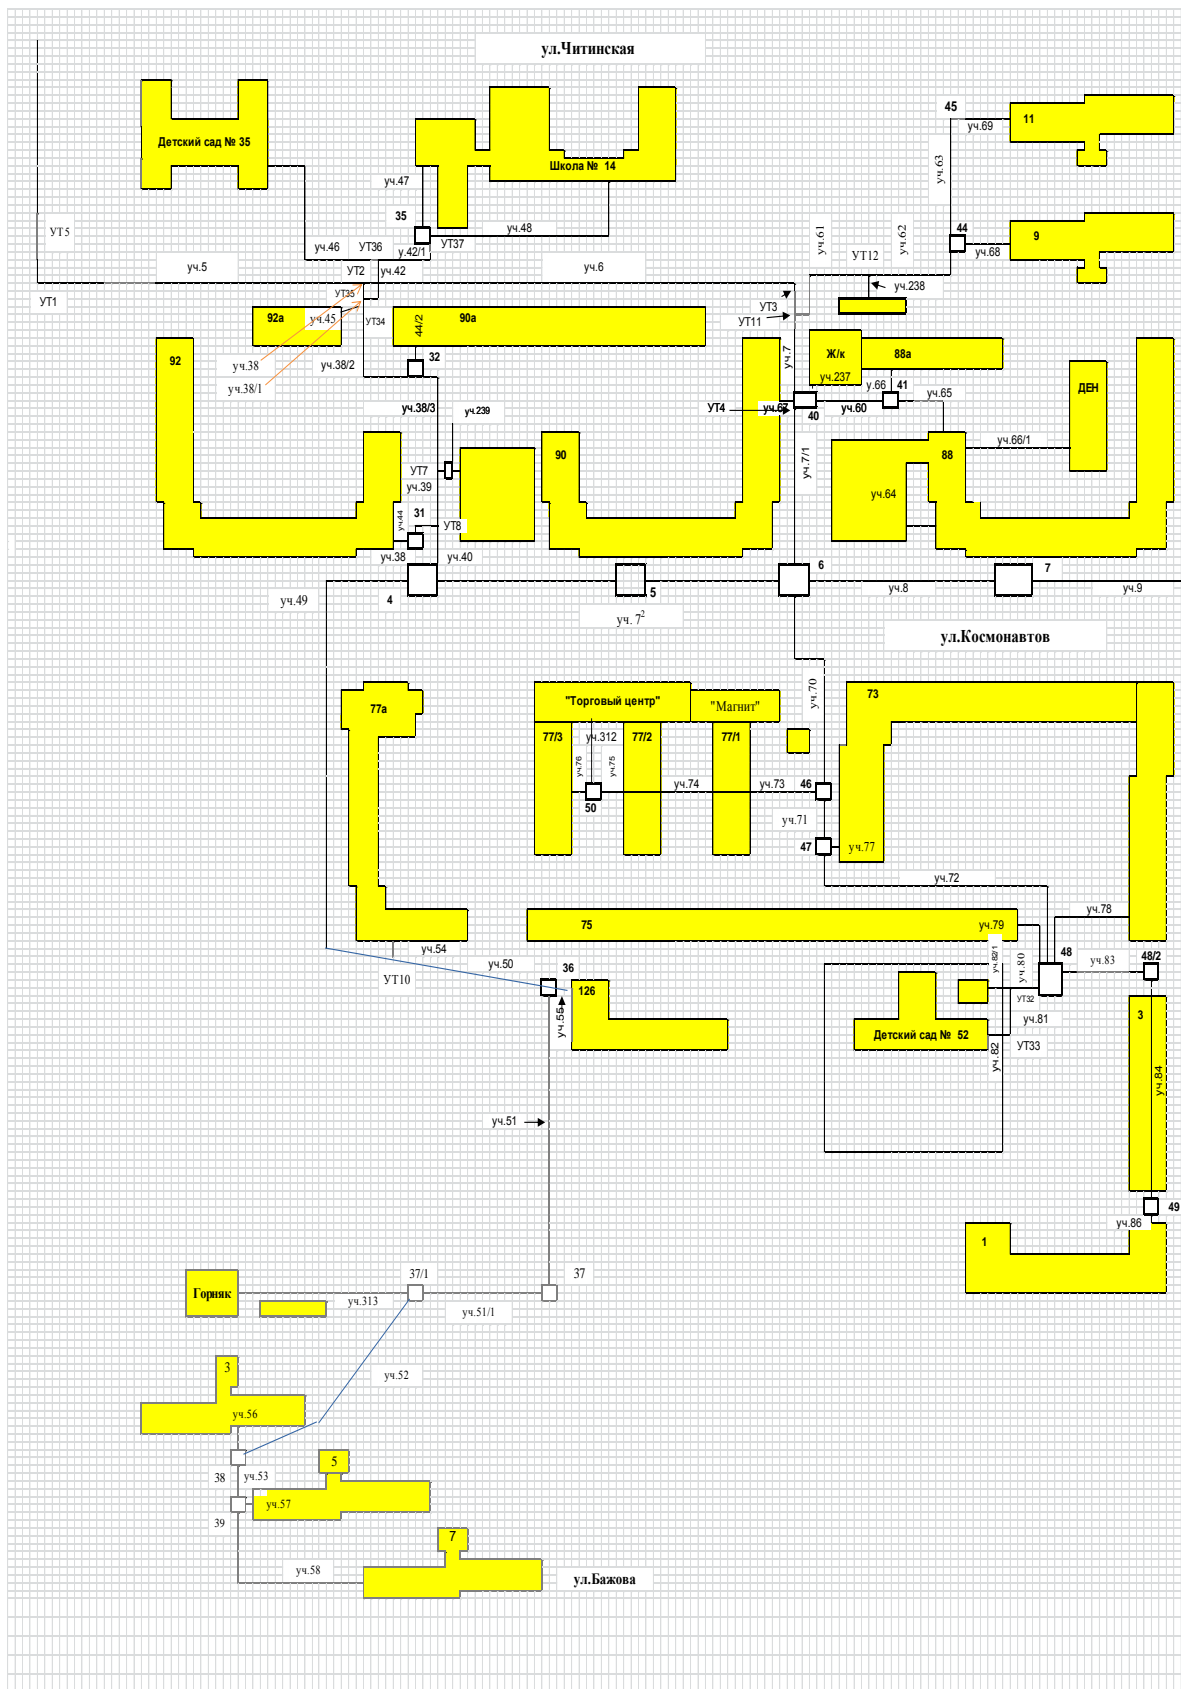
ул.Читинская

Детский сад № 35

Школа № 14

45

уч.69

11

уч.63

уч.47

35

уч.48

уч.61

уч.62

44

9

УТ5

уч.46

УТ36

у.42/1

УТ37

УТ12

уч.68

уч.5

УТ2

уч.42

уч.6

уч.238

УТ1

УТ35

УТ3

92а

уч.45

УТ34

44/2

90а

УТ11

уч.38

уч.38/2

32

уч.7

Ж/к

88а

уч.38/1

92

уч.237

у.66

41

уч.65

ДЕН

уч.38/3

уч.239

УТ4

уч.67

40

уч.60

уч.66/1

90

уч.7/1

88

УТ7

уч.39

уч.64

уч.44

31

УТ8

уч.38

уч.40

6

7

уч.49

4

5

уч.8

уч.9

уч. $7^2$

ул.Космонавтов

уч.70

77а

"Торговый центр"

"Магнит"

73

77/3

уч.312

77/2

77/1

уч.76

уч.75

уч.74

уч.73

46

50

уч.71

47

уч.77

уч.72

уч.78

75

уч.79

уч.54

уч.50

уч.82/1

уч.80

48

уч.83

48/2

УТ10

36

126

УТ32

уч.56

3

уч.81

Детский сад № 52

уч.82

УТ33

уч.84

уч.51

49

уч.86

1

37/1

37

Горняк

уч.313

уч.51/1

3

уч.52

уч.56

5

38

уч.53

39

уч.57

7

уч.58

ул.Бажова